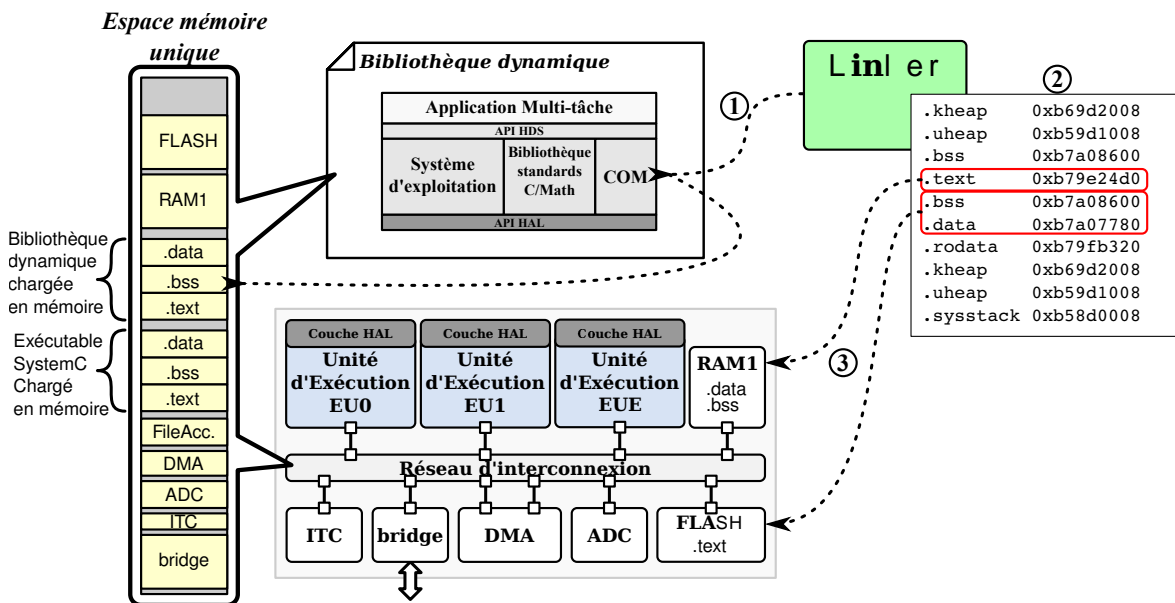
Espace mémoire unique

FLASH
RAM1
Bibliothèque dynamique chargée en mémoire
.data
.bss
.text
Exécutable SystemC Chargé en mémoire
.data
.bss
.text
FileAcc.
DMA
ADC
ITC
bridge

Bibliothèque dynamique

Application Multi-tâche
API HDS
Système d'exploitation
Bibliothèque standards C/Math
COM
API HAL

Linker

①
②
③

| | |
|---|---|
| .kheap | 0xb69d2008 |
| .uheap | 0xb59d1008 |
| .bss | 0xb7a08600 |
| .text | 0xb79e24d0 |
| .bss | 0xb7a08600 |
| .data | 0xb7a07780 |
| .rodata | 0xb79fb320 |
| .kheap | 0xb69d2008 |
| .uheap | 0xb59d1008 |
| .sysstack | 0xb58d0008 |

Couche HAL
Unité d'Exécution EU0
Couche HAL
Unité d'Exécution EU1
Couche HAL
Unité d'Exécution EUE
RAM1
.data
.bss

Réseau d'interconnexion

ITC
bridge
DMA
ADC
FLASH
.text